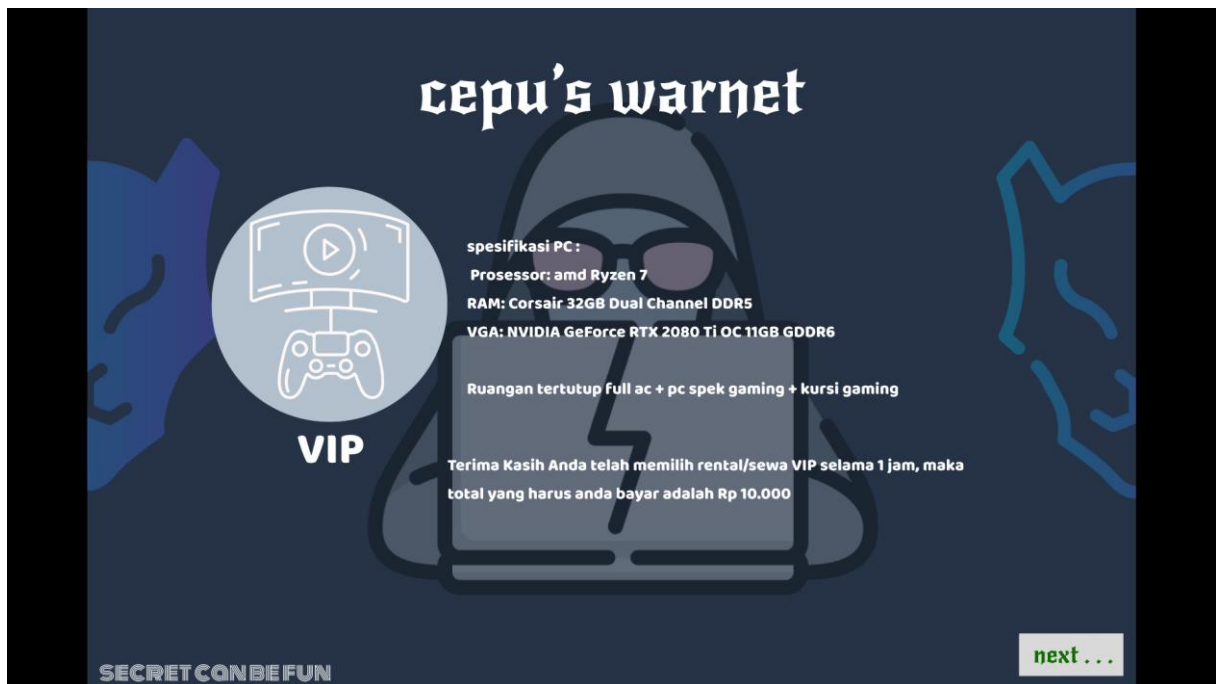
cepu's warnet

VIP

spesifikasi PC :

Prosessor: amd Ryzen 7

RAM: Corsair 32GB Dual Channel DDR5

VGA: NVIDIA GeForce RTX 2080 Ti OC 11GB GDDR6

Ruangan tertutup full ac + pc spek gaming + kursi gaming

Terima Kasih Anda telah memilih rental/sewa VIP selama 1 jam, maka total yang harus anda bayar adalah Rp 10.000

SECRET CAN BE FUN

next ...